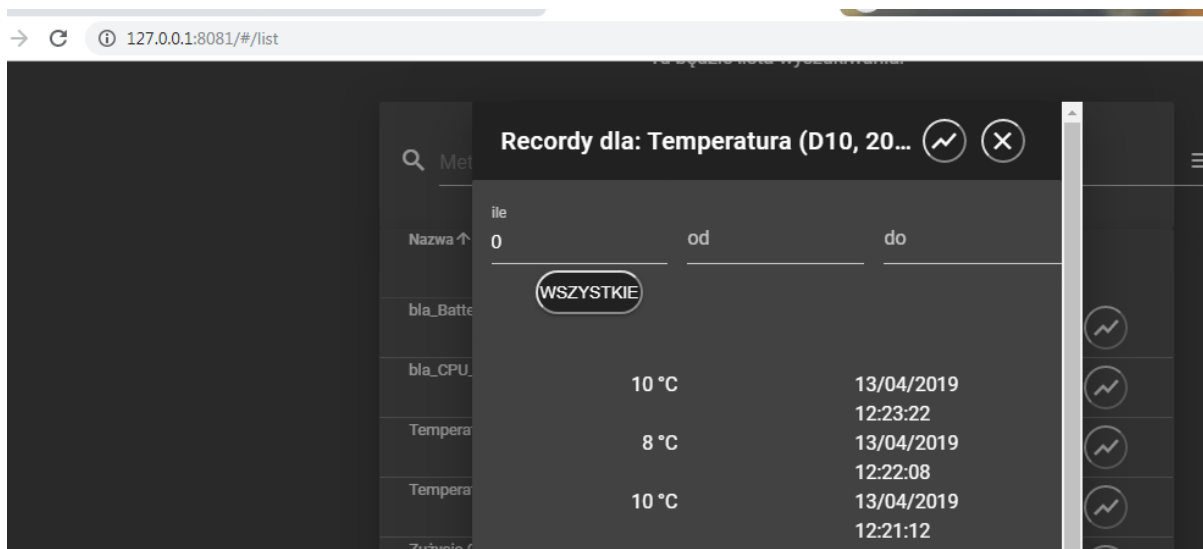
127.0.0.1:8081/#/list

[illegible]

Met

Nazwa ↑

bla_Batte

bla_CPU_

Tempera

Tempera

Zużycie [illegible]

Recordy dla: Temperatura (D10, 20...

ile
0

od

do

WSZYSTKIE

10 °C 13/04/2019 12:23:22

8 °C 13/04/2019 12:22:08

10 °C 13/04/2019 12:21:12